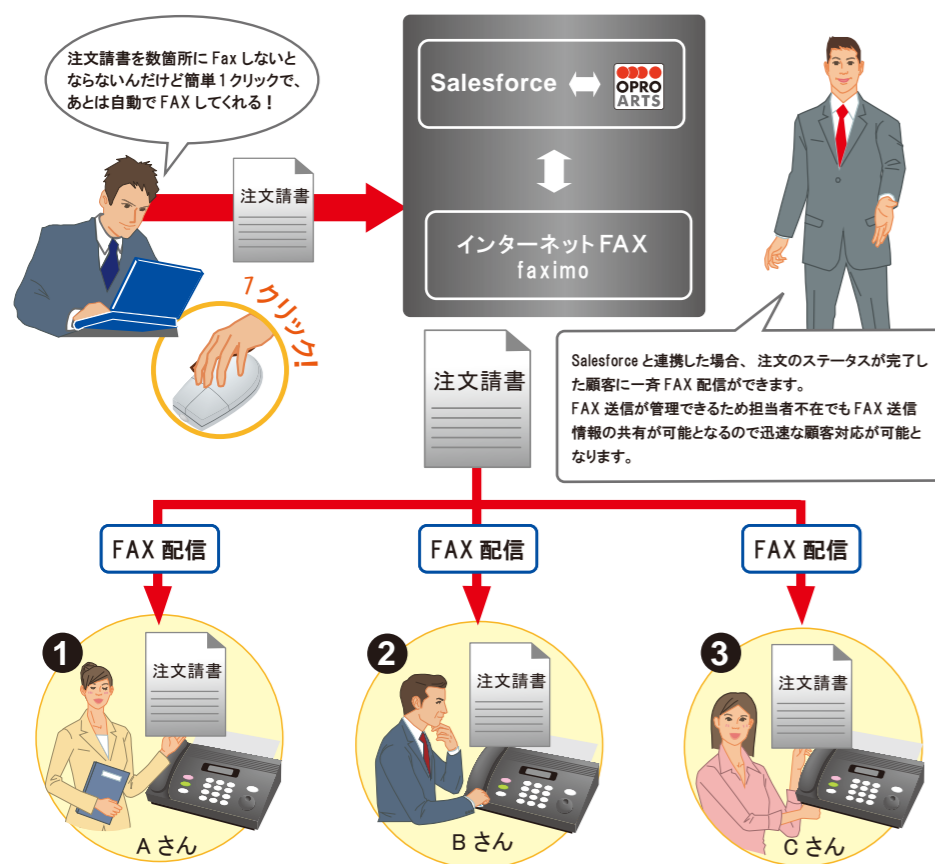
注文請書を数箇所に Fax しないとならないんだけど簡単１クリックで、あとは自動で FAX してくれる！

注文請書

１クリック！

Salesforce ⟷ OPRO ARTS

インターネットFAX
faximo

注文請書

Salesforce と連携した場合、注文のステータスが完了した顧客に一斉 FAX 配信ができます。
FAX 送信が管理できるため担当者不在でも FAX 送信情報の共有が可能となるので迅速な顧客対応が可能となります。

FAX 配信

FAX 配信

FAX 配信

1
注文請書
A さん

2
注文請書
B さん

3
注文請書
C さん